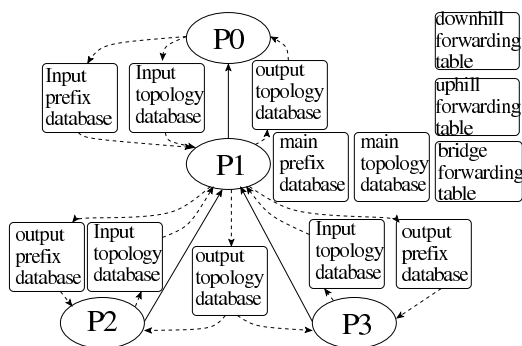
P0

Input prefix database

Input topology database

output topology database

downhill forwarding table

uphill forwarding table

bridge forwarding table

P1

main prefix database

main topology database

output prefix database

Input topology database

output topology database

Input topology database

output prefix database

P2

P3